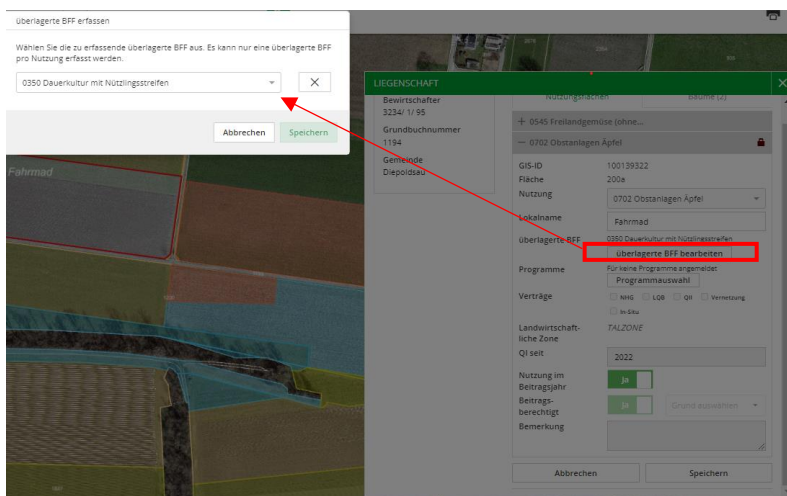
überlagerte BFF erfassen

Wählen Sie die zu erfassende überlagerte BFF aus. Es kann nur eine überlagerte BFF pro Nutzung erfasst werden.

0350 Dauerkultur mit Nützlingsstreifen

Abbrechen Speichern

Fahrmad

LIEGENSCHAFT

Bewirtschafter
3234/ 1/ 95

Grundbuchnummer
1194

Gemeinde
Diepoldsau

Nutzungsflächen Bäume (2)

+ 0545 Freilandgemüse (ohne...

− 0702 Obstanlagen Äpfel

GIS-ID 100139322

Fläche 200a

Nutzung 0702 Obstanlagen Äpfel

Lokalname Fahrmad

überlagerte BFF 0350 Dauerkultur mit Nützlingsstreifen
überlagerte BFF bearbeiten

Programme Für keine Programme angemeldet
Programmauswahl

Verträge NHG LQB QII Vernetzung In-Situ

Landwirtschaftliche Zone TALZONE

QI seit 2022

Nutzung im Beitragsjahr Ja

Beitragsberechtigt Ja Grund auswählen

Bemerkung

Abbrechen Speichern